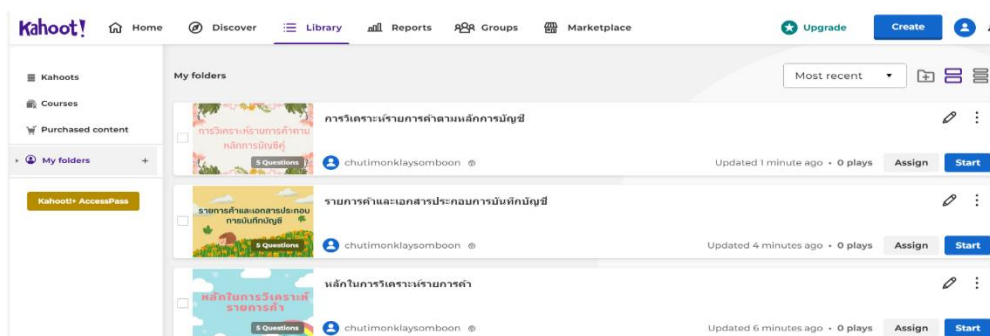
Kahoot! Home Discover Library Reports Groups Marketplace Upgrade Create

Kahoots
Courses
Purchased content
My folders +
Kahoot!+ AccessPass

My folders
Most recent

การวิเคราะห์รายการค้าตามหลักการบัญชี
การวิเคราะห์รายการค้าตามหลักการบัญชีคู่
5 Questions
chutimonklaysomboon
Updated 1 minute ago • 0 plays Assign Start

รายการค้าและเอกสารประกอบการบันทึกบัญชี
รายการค้าและเอกสารประกอบการบันทึกบัญชี
5 Questions
chutimonklaysomboon
Updated 4 minutes ago • 0 plays Assign Start

หลักในการวิเคราะห์รายการค้า
หลักในการวิเคราะห์รายการค้า
5 Questions
chutimonklaysomboon
Updated 6 minutes ago • 0 plays Assign Start